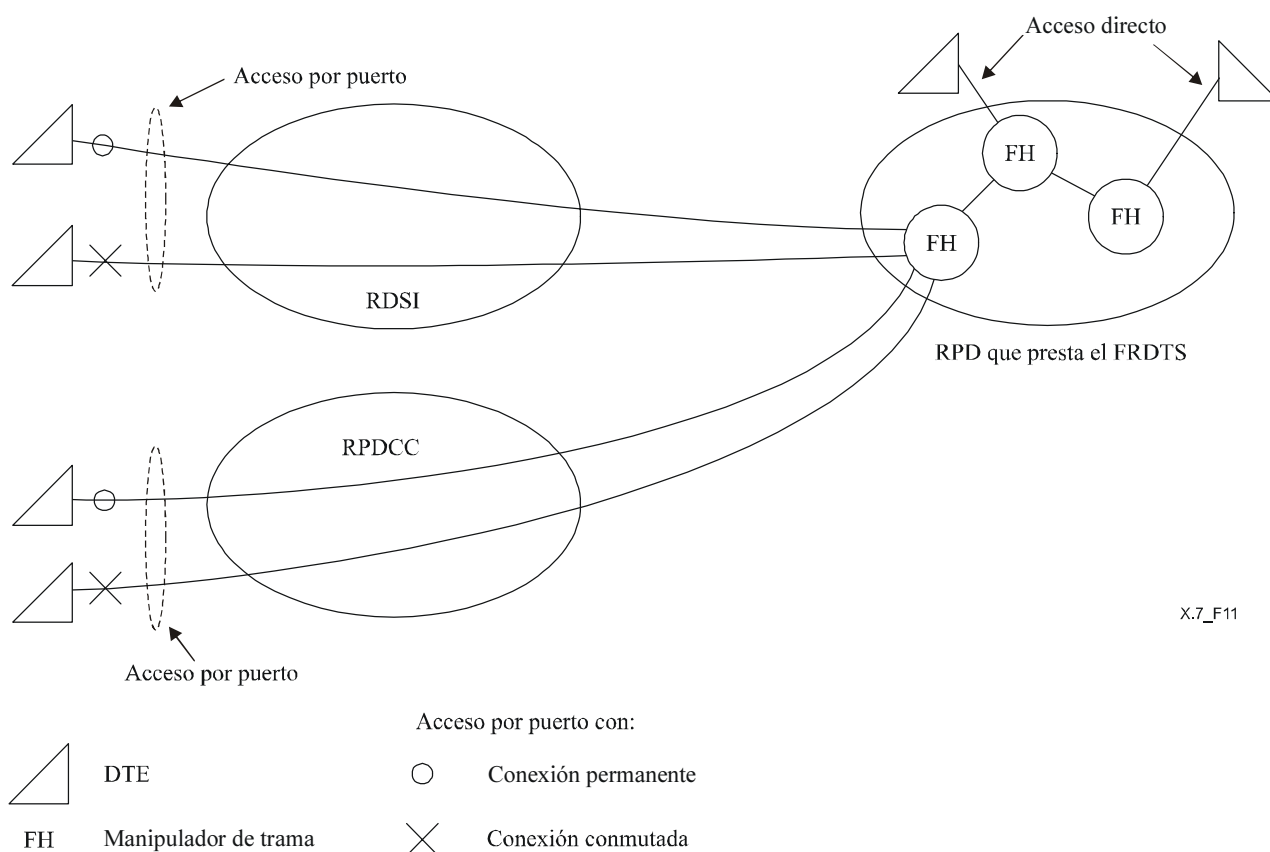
Acceso por puerto

Acceso directo

FH

FH

FH

RDSI

RPD que presta el FRDTS

RPDCC

X.7_F11

Acceso por puerto

Acceso por puerto con:

DTE

Conexión permanente

FH Manipulador de trama

Conexión conmutada